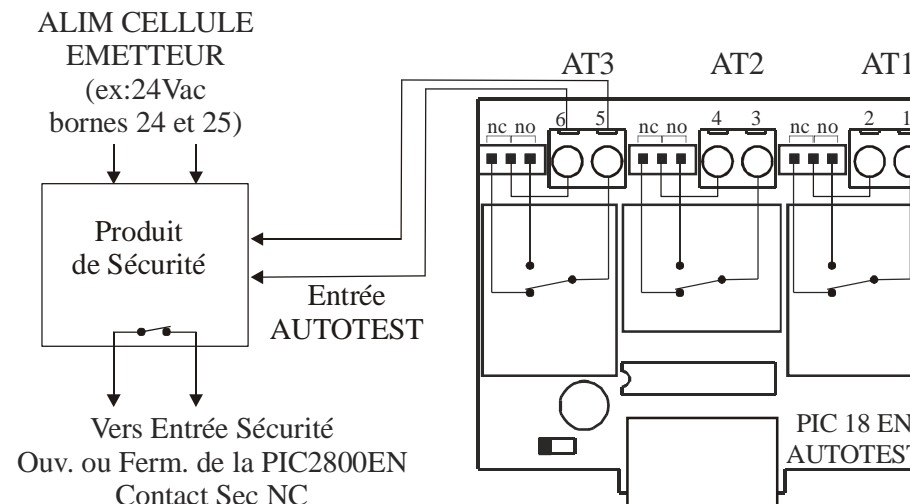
ALIM CELLULE EMETTEUR (ex:24Vac bornes 24 et 25)

Produit de Sécurité

Entrée AUTOTEST

Vers Entrée Sécurité Ouv. ou Ferm. de la PIC2800EN Contact Sec NC

AT3 AT2 AT1

nc no 6 5 nc no 4 3 nc no 2 1

PIC 18 EN
AUTOTEST